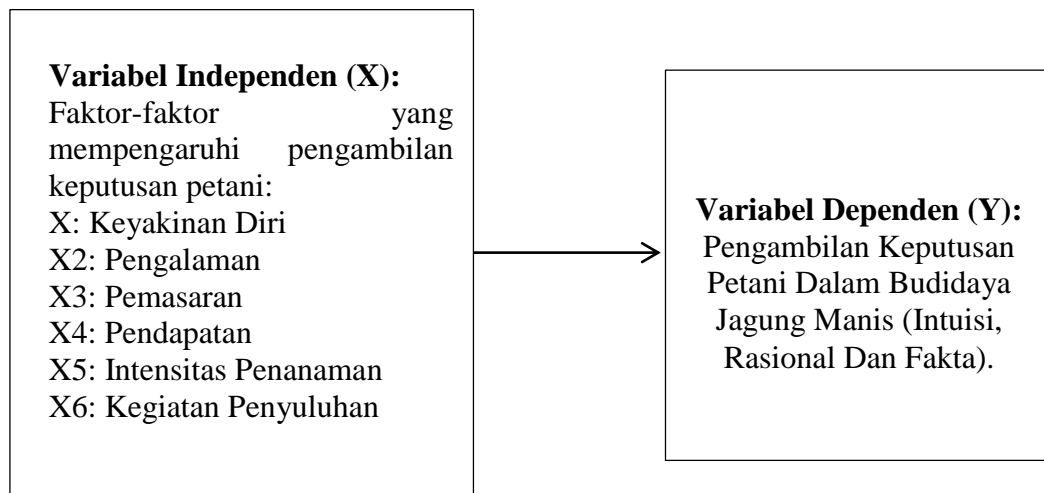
**Variabel Independen (X):**
Faktor-faktor yang mempengaruhi pengambilan keputusan petani:
X: Keyakinan Diri
X2: Pengalaman
X3: Pemasaran
X4: Pendapatan
X5: Intensitas Penanaman
X6: Kegiatan Penyuluhan

**Variabel Dependen (Y):**
Pengambilan Keputusan Petani Dalam Budidaya Jagung Manis (Intuisi, Rasional Dan Fakta).